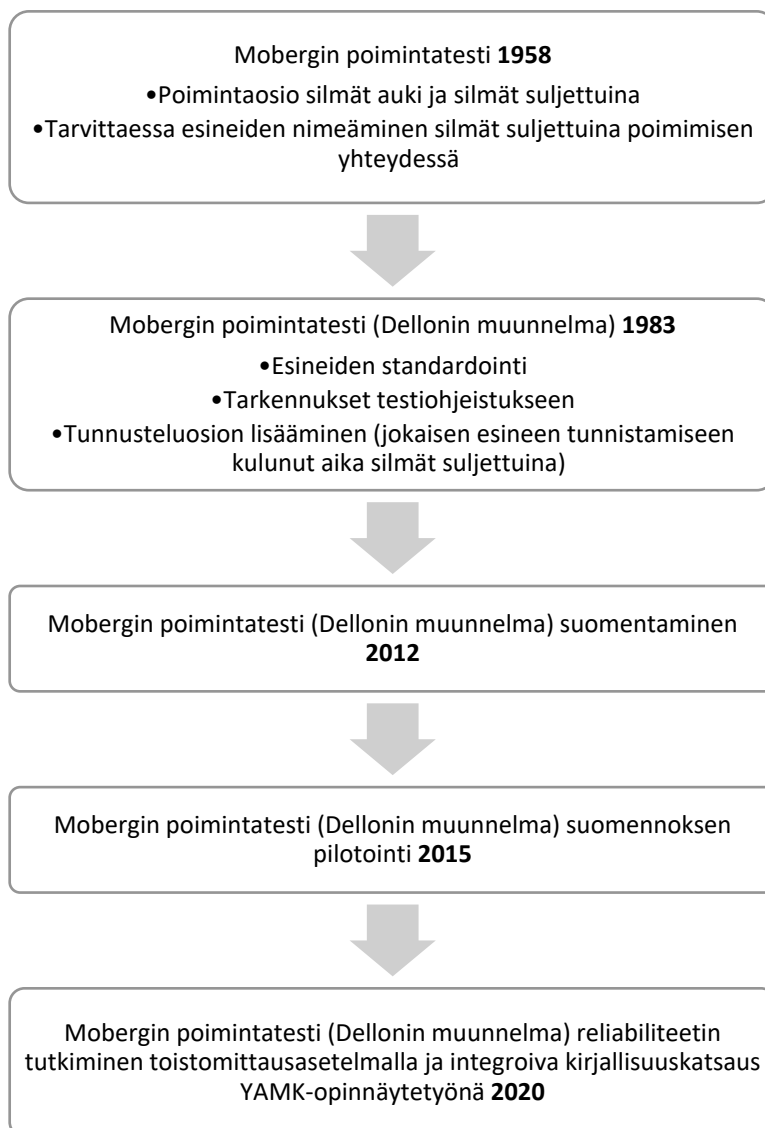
Mobergin poimintatesti **1958**

•Poimintaosio silmät auki ja silmät suljettuina

•Tarvittaessa esineiden nimeäminen silmät suljettuina poimimisen yhteydessä

Mobergin poimintatesti (Dellonin muunnelma) **1983**

•Esineiden standardointi

•Tarkennukset testiohjeistukseen

•Tunnusteluosion lisääminen (jokaisen esineen tunnistamiseen kulunut aika silmät suljettuina)

Mobergin poimintatesti (Dellonin muunnelma) suomentaminen **2012**

Mobergin poimintatesti (Dellonin muunnelma) suomennoksen pilotointi **2015**

Mobergin poimintatesti (Dellonin muunnelma) reliabiliteetin tutkiminen toistomittausasetelmalla ja integroiva kirjallisuuskatsaus YAMK-opinnäytetyönä **2020**